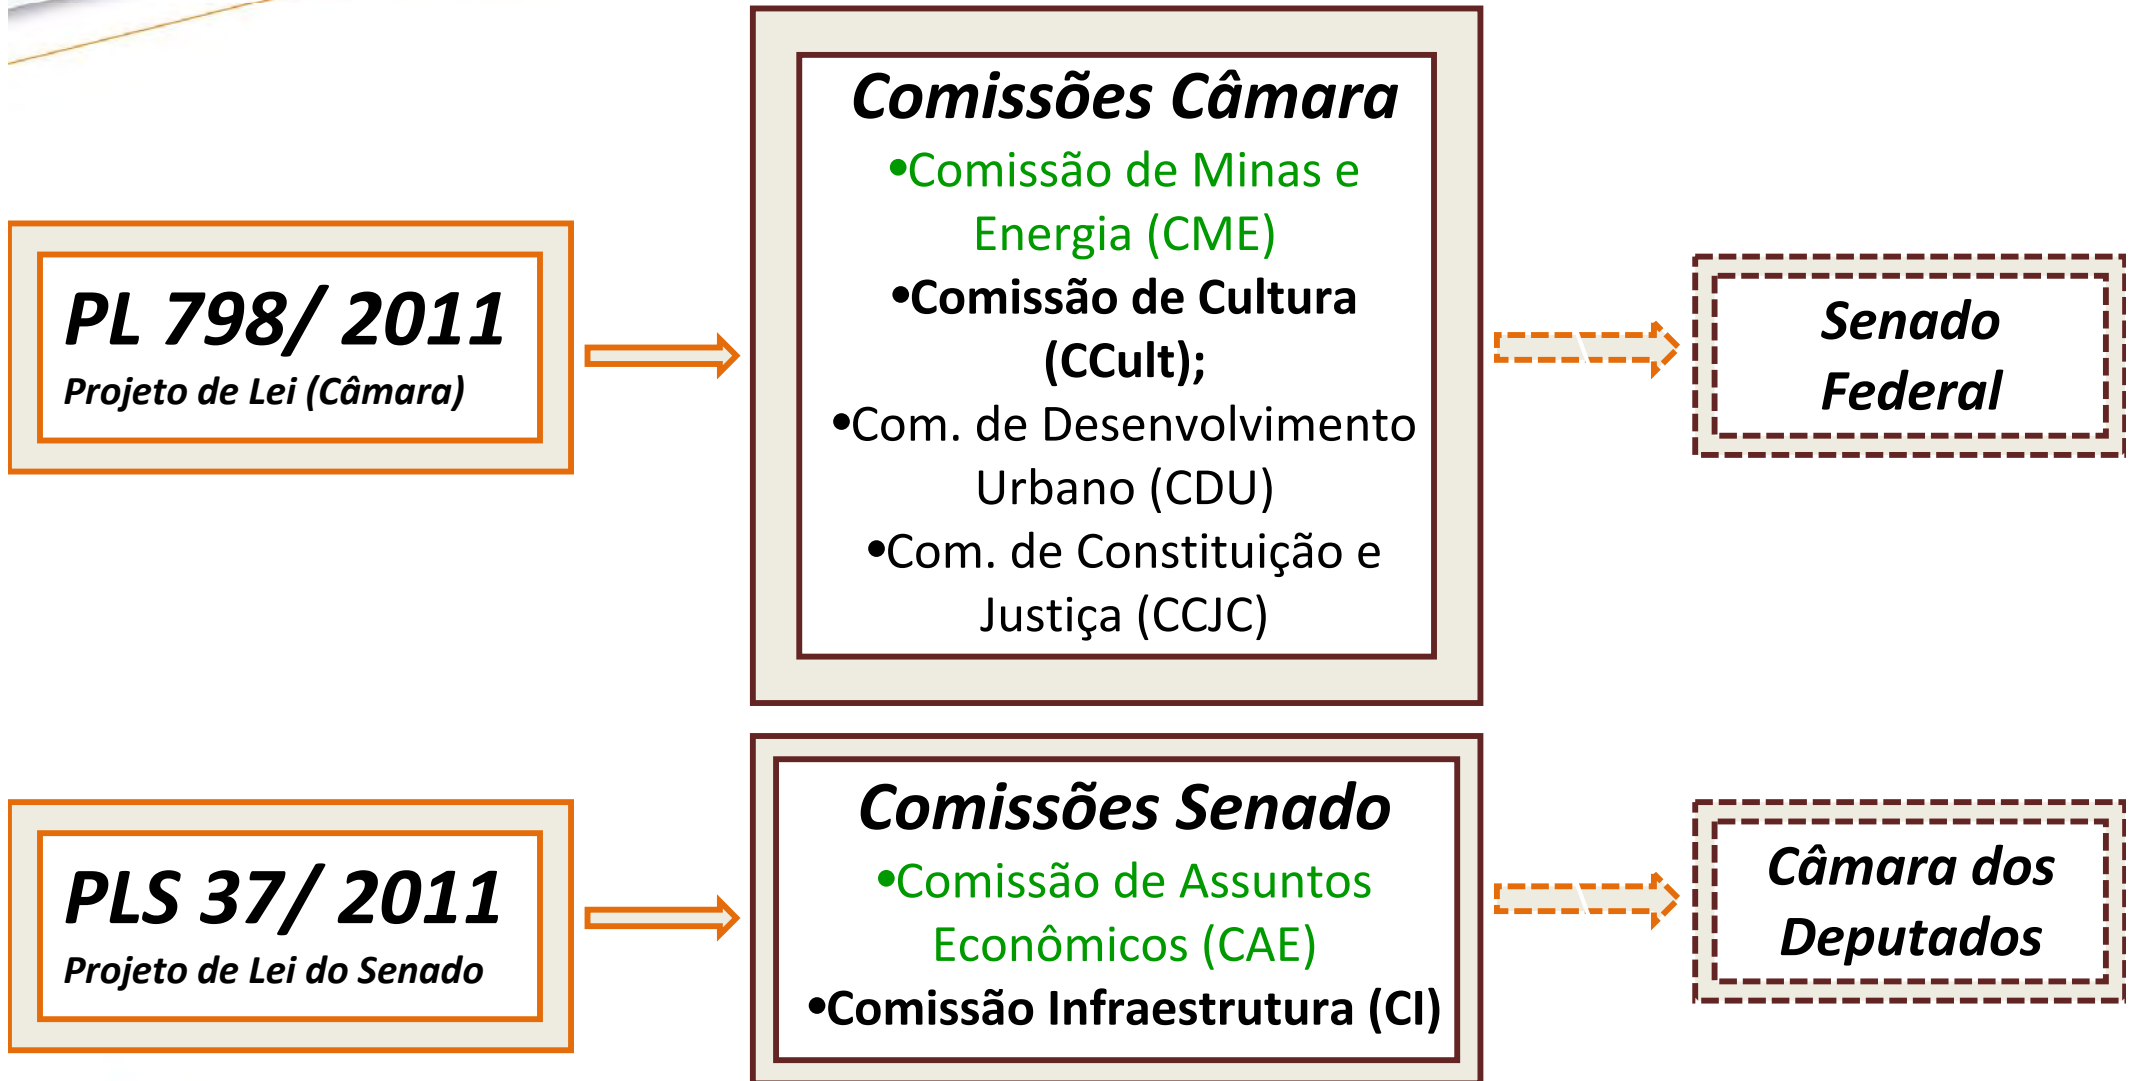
PL 798/ 2011
Projeto de Lei (Câmara)

Comissões Câmara
•Comissão de Minas e Energia (CME)
•Comissão de Cultura (CCult);
•Com. de Desenvolvimento Urbano (CDU)
•Com. de Constituição e Justiça (CCJC)

Senado Federal

PLS 37/ 2011
Projeto de Lei do Senado

Comissões Senado
•Comissão de Assuntos Econômicos (CAE)
•Comissão Infraestrutura (CI)

Câmara dos Deputados